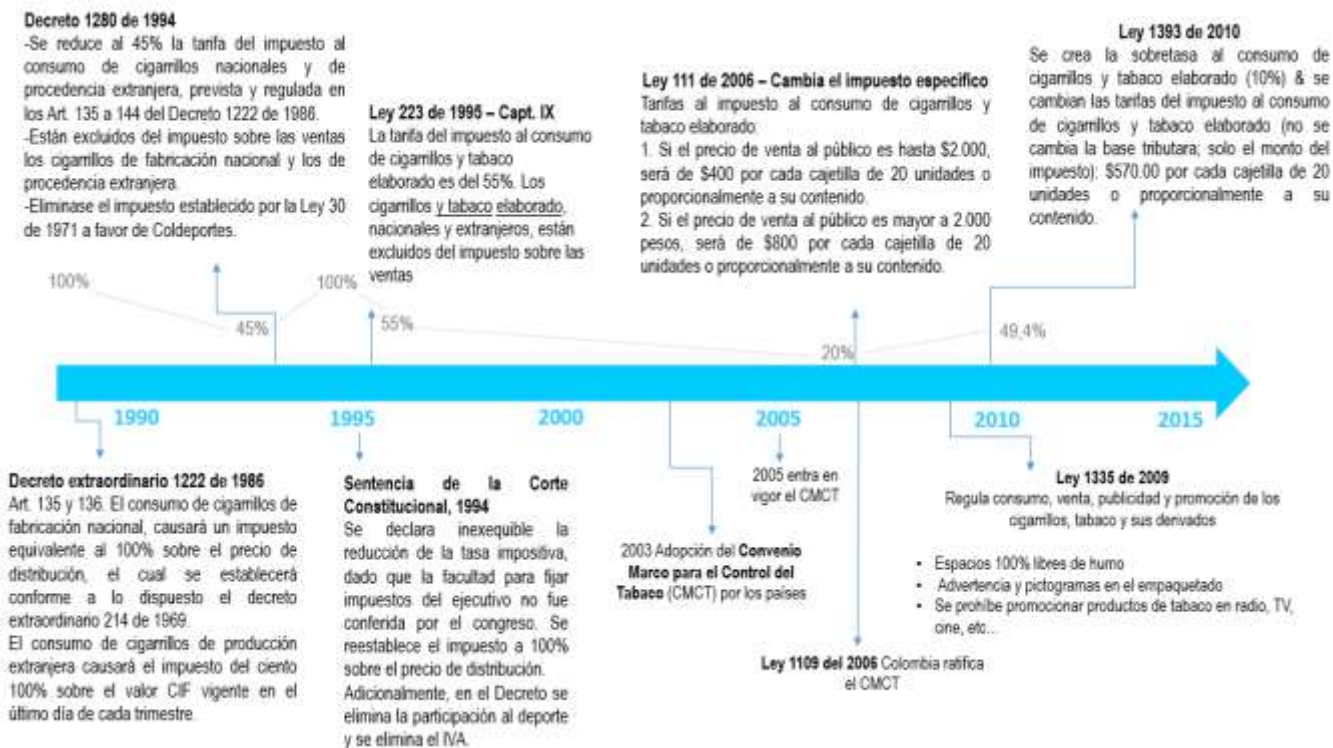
**Decreto 1280 de 1994**
-Se reduce al 45% la tarifa del impuesto al consumo de cigarrillos nacionales y de procedencia extranjera, prevista y regulada en los Art. 135 a 144 del Decreto 1222 de 1986.
-Están excluidos del impuesto sobre las ventas los cigarrillos de fabricación nacional y los de procedencia extranjera.
-Elimínese el impuesto establecido por la Ley 30 de 1971 a favor de Coldeportes.

**Ley 223 de 1995 – Capt. IX**
La tarifa del impuesto al consumo de cigarrillos y tabaco elaborado es del 55%. Los cigarrillos y tabaco elaborado, nacionales y extranjeros, están excluidos del impuesto sobre las ventas

**Ley 111 de 2006 – Cambia el impuesto específico**
Tarifas al impuesto al consumo de cigarrillos y tabaco elaborado:
1. Si el precio de venta al público es hasta \$2.000, será de \$400 por cada cajetilla de 20 unidades o proporcionalmente a su contenido.
2. Si el precio de venta al público es mayor a 2.000 pesos, será de \$800 por cada cajetilla de 20 unidades o proporcionalmente a su contenido.

**Ley 1393 de 2010**
Se crea la sobretasa al consumo de cigarrillos y tabaco elaborado (10%) & se cambian las tarifas del impuesto al consumo de cigarrillos y tabaco elaborado (no se cambia la base tributaria; solo el monto del impuesto): \$570.00 por cada cajetilla de 20 unidades o proporcionalmente a su contenido.

100%
45%
100%
55%
20%
49,4%

1990
1995
2000
2005
2010
2015

**Decreto extraordinario 1222 de 1986**
Art. 135 y 136. El consumo de cigarrillos de fabricación nacional, causará un impuesto equivalente al 100% sobre el precio de distribución, el cual se establecerá conforme a lo dispuesto el decreto extraordinario 214 de 1969.
El consumo de cigarrillos de producción extranjera causará el impuesto del ciento 100% sobre el valor CIF vigente en el último día de cada trimestre.

**Sentencia de la Corte Constitucional, 1994**
Se declara inexequible la reducción de la tasa impositiva, dado que la facultad para fijar impuestos del ejecutivo no fue conferida por el congreso. Se reestablece el impuesto a 100% sobre el precio de distribución.
Adicionalmente, en el Decreto se elimina la participación al deporte y se elimina el IVA.

2003 Adopción del **Convenio Marco para el Control del Tabaco** (CMCT) por los países

2005 entra en vigor el CMCT

**Ley 1109 del 2006** Colombia ratifica el CMCT

**Ley 1335 de 2009**
Regula consumo, venta, publicidad y promoción de los cigarrillos, tabaco y sus derivados

- Espacios 100% libres de humo
- Advertencia y pictogramas en el empaquetado
- Se prohíbe promocionar productos de tabaco en radio, TV, cine, etc...